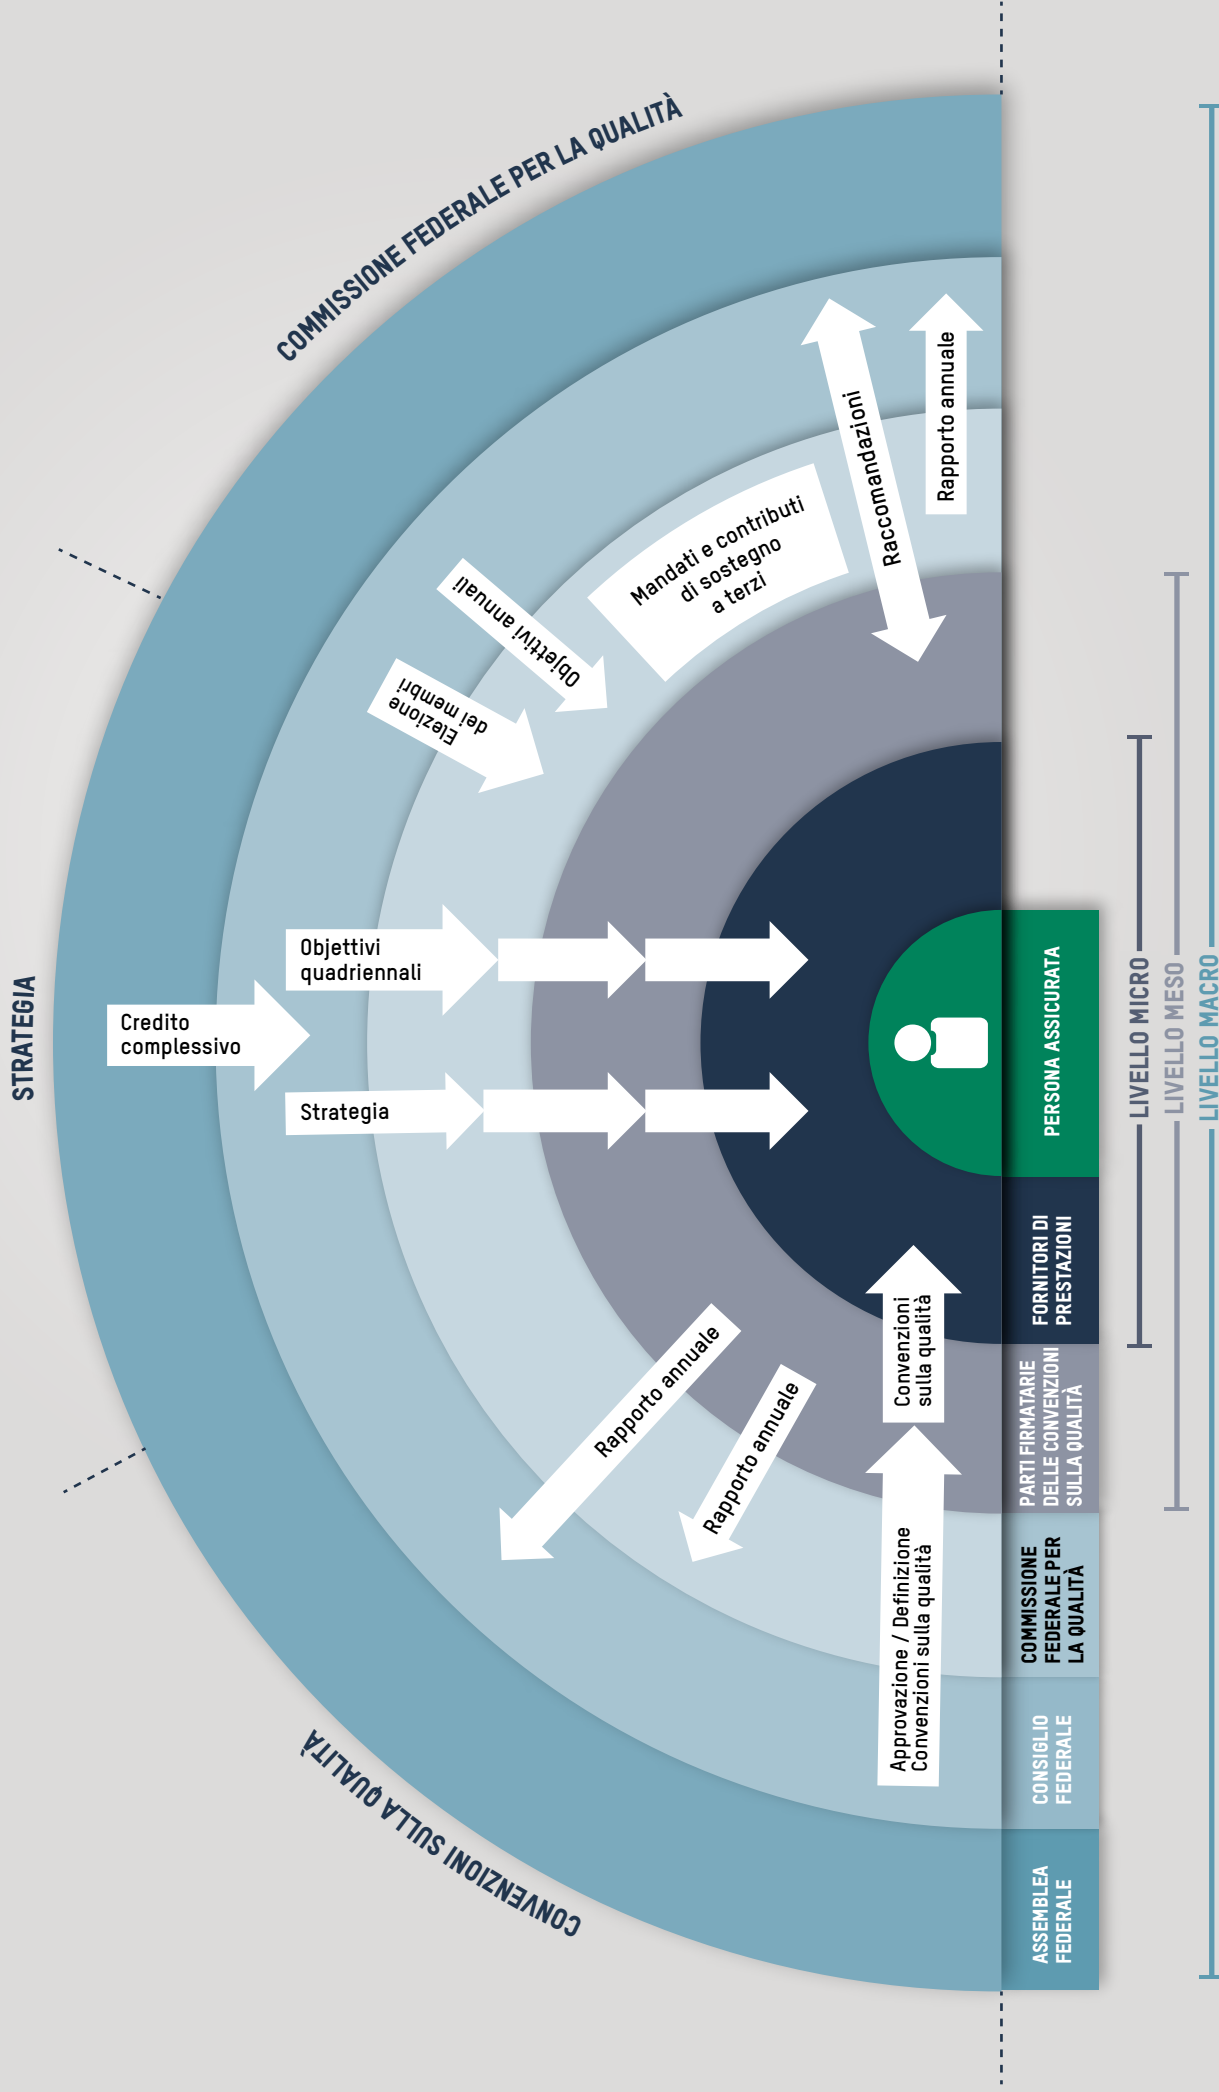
COMMISSIONE FEDERALE PER LA QUALITÀ

STRATEGIA

CONVENZIONI SULLA QUALITÀ

Rapporto annuale

Raccomandazioni

Mandati e contributi di sostegno a terzi

Obiettivi annuali

Elezione dei membri

Credito complessivo

Objettivi quadriennali

Strategia

Rapporto annuale

Rapporto annuale

Convenzioni sulla qualità

Approvazione / Definizione Convenzioni sulla qualità

PERSONA ASSICURATA

FORNITORI DI PRESTAZIONI

PARTI FIRMATARIE DELLE CONVENZIONI SULLA QUALITÀ

COMMISSIONE FEDERALE PER LA QUALITÀ

CONSIGLIO FEDERALE

ASSEMBLEA FEDERALE

LIVELLO MICRO

LIVELLO MESO

LIVELLO MACRO